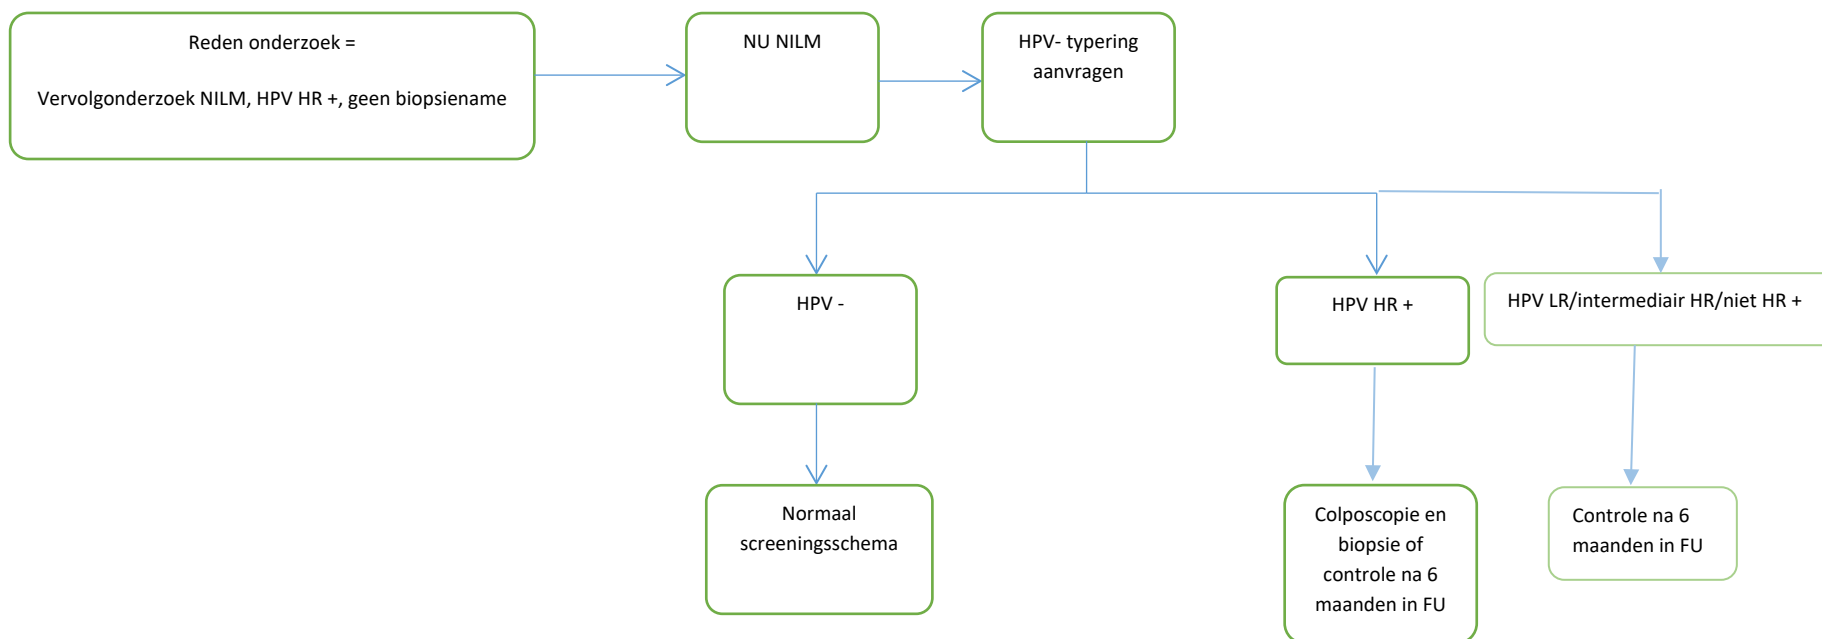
Reden onderzoek =

Vervolgonderzoek NILM, HPV HR +, geen biopsiename

NU NILM

HPV- typering aanvragen

HPV -

HPV HR +

HPV LR/intermediair HR/niet HR +

Normaal screeningsschema

Colposcopie en biopsie of controle na 6 maanden in FU

Controle na 6 maanden in FU